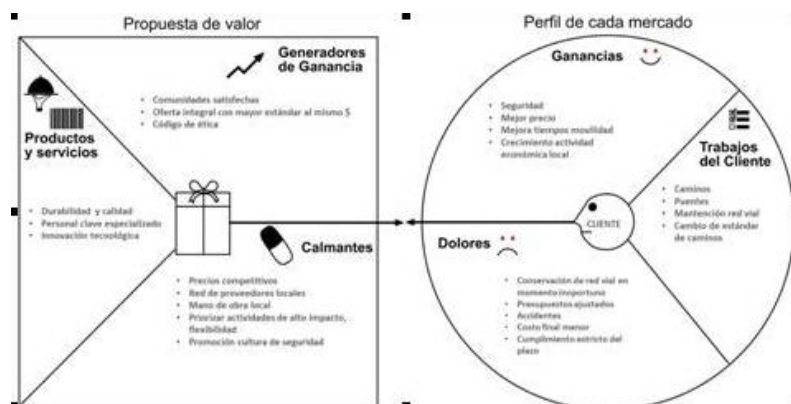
Propuesta de valor

Generadores de Ganancia

- Comunidades satisfechas
- Oferta integral con mayor estándar al mismo $
- Código de ética

Productos y servicios

- Durabilidad y calidad
- Personal clave especializado
- Innovación tecnológica

Calmantes

- Precios competitivos
- Red de proveedores locales
- Mano de obra local
- Priorizar actividades de alto impacto, flexibilidad
- Promoción cultura de seguridad

Perfil de cada mercado

Ganancias

- Seguridad
- Mejor precio
- Mejora tiempos movilidad
- Crecimiento actividad económica local

Trabajos del Cliente

- Caminos
- Puentes
- Mantención red vial
- Cambio de estándar de caminos

CLIENTE

Dolores

- Conservación de red vial en momento inoportuno
- Presupuestos ajustados
- Accidentes
- Costo final menor
- Cumplimiento estricto del plazo